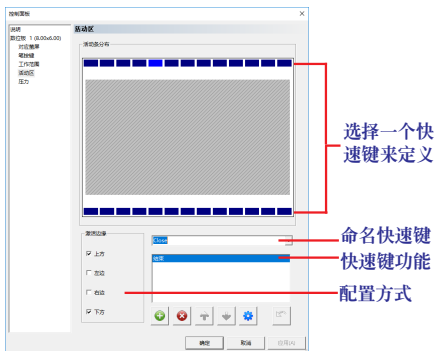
控制面板

系统
数位板 1 (8.00x6.00)
对应屏幕
笔按键
工作范围
活动区
压力

活动区

活动区分布

激活设置

上方
左边
右边
下方

Close

选择一个快速键来定义

命名快速键

快速键功能

配置方式

确定
取消
应用(A)